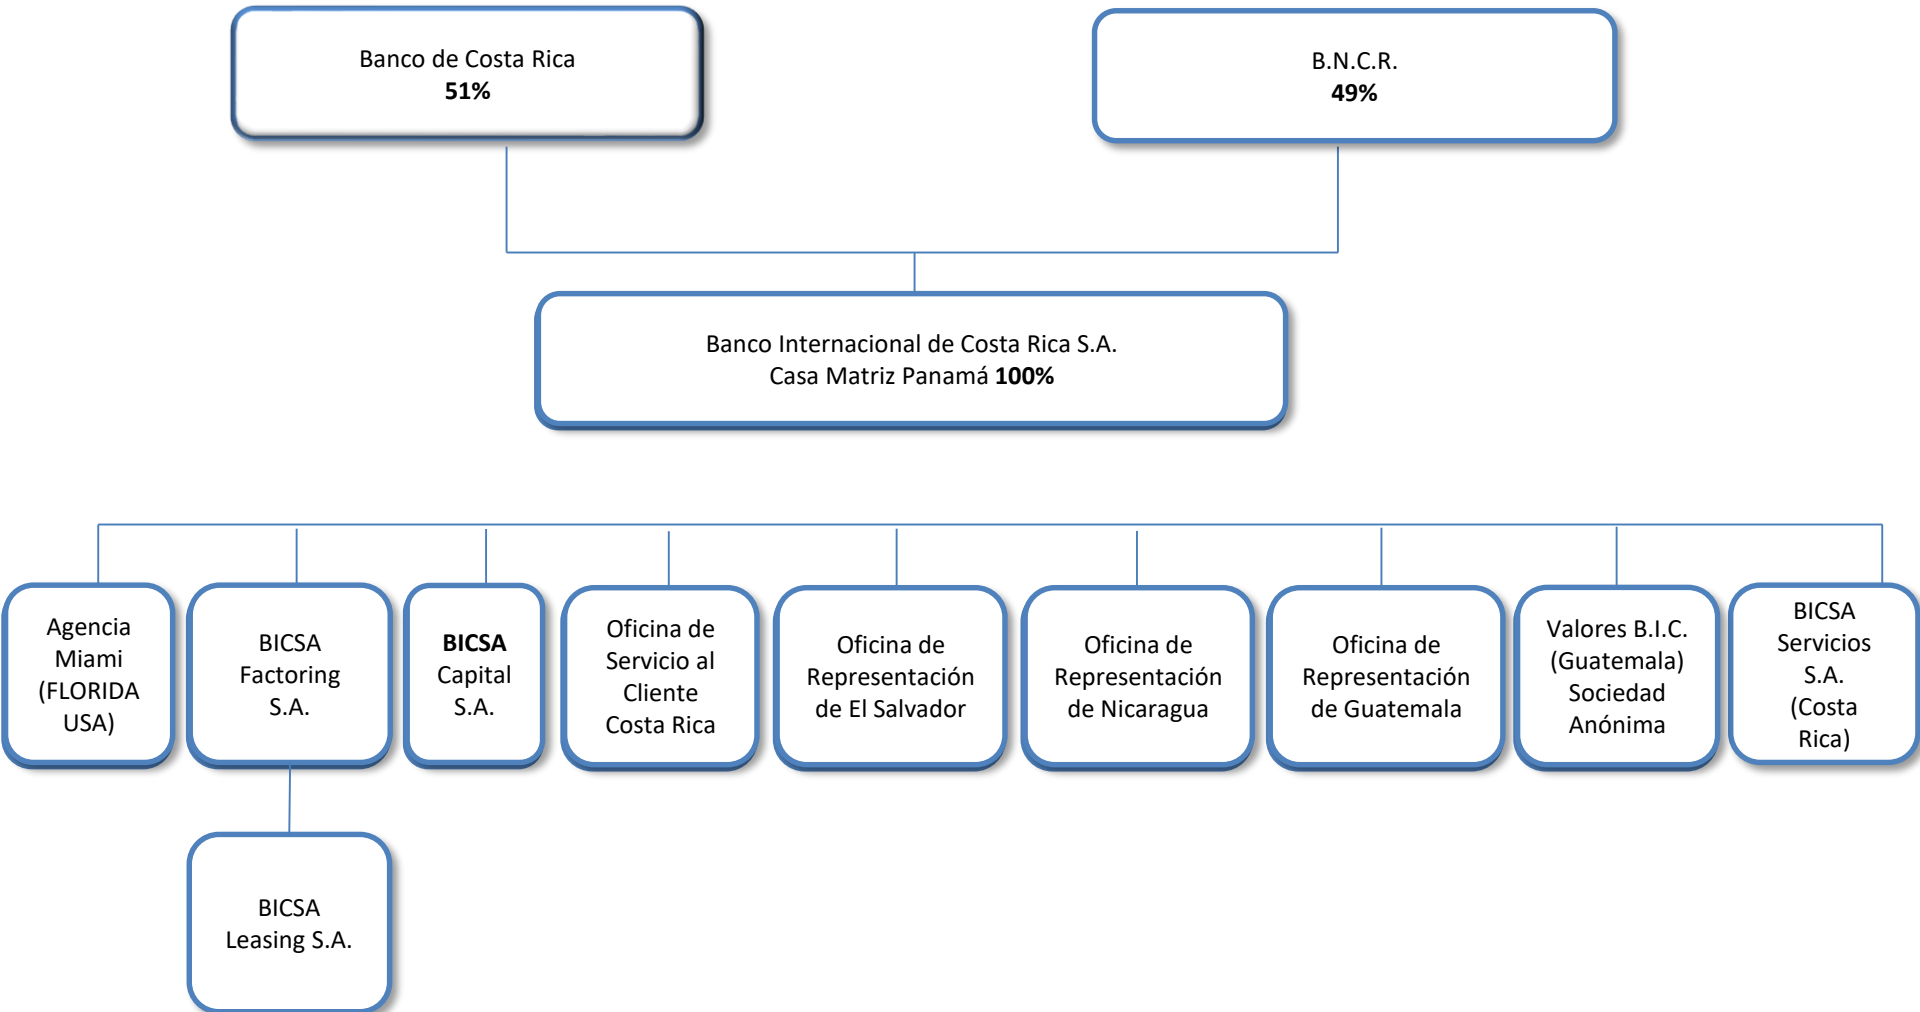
Banco de Costa Rica
51%

B.N.C.R.
49%

Banco Internacional de Costa Rica S.A.
Casa Matriz Panamá 100%

Agencia Miami (FLORIDA USA)

BICSA Factoring S.A.

BICSA Capital S.A.

Oficina de Servicio al Cliente Costa Rica

Oficina de Representación de El Salvador

Oficina de Representación de Nicaragua

Oficina de Representación de Guatemala

Valores B.I.C. (Guatemala) Sociedad Anónima

BICSA Servicios S.A. (Costa Rica)

BICSA Leasing S.A.